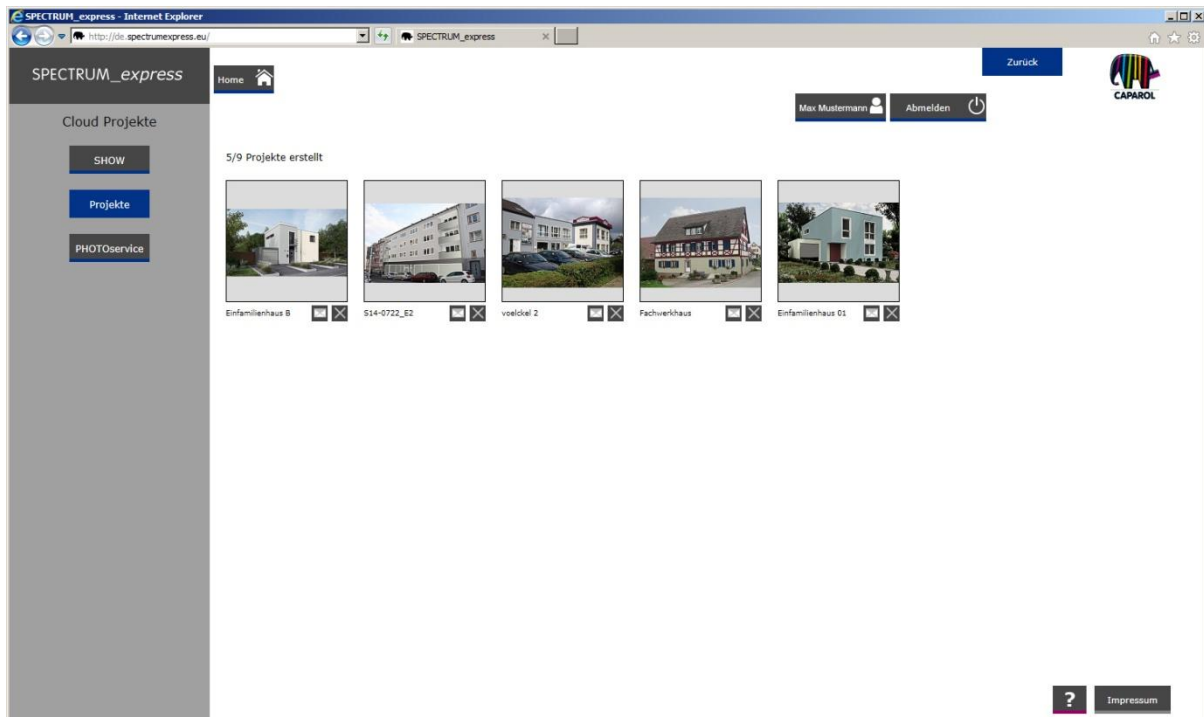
SPECTRUM_express - Internet Explorer

http://de.spectrumexpress.eu/

SPECTRUM_express

SPECTRUM_express

Cloud Projekte

SHOW

Projekte

PHOTOservice

Home

Zurück

CAPAROL

Max Mustermann

Abmelden

5/9 Projekte erstellt

Einfamilienhaus B

S14-0722_E2

voelckel 2

Fachwerkhaus

Einfamilienhaus 01

?

Impressum